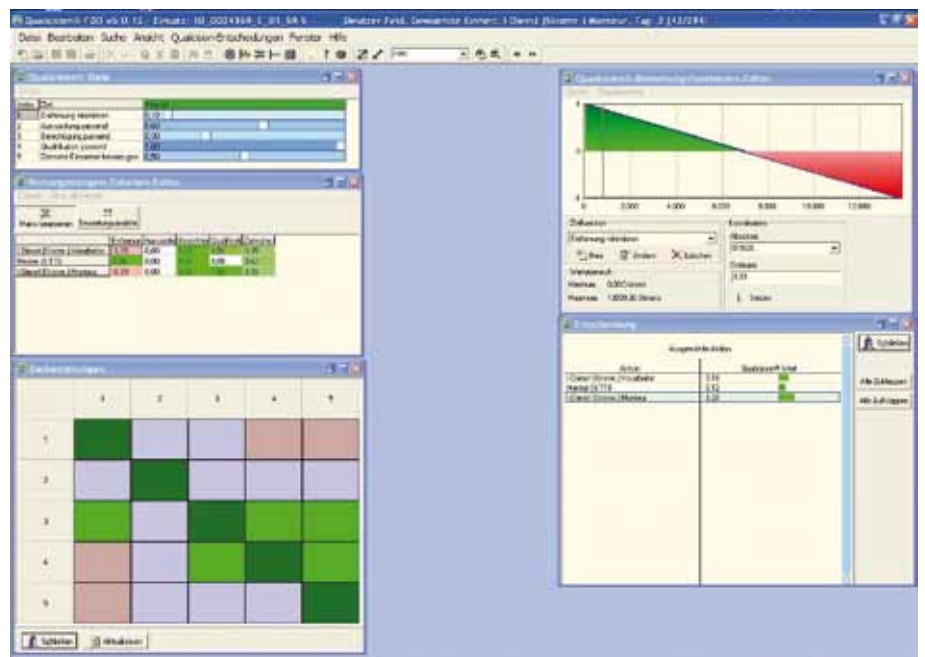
Quasiconsens FDO v5.0.12 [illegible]

Datei Bearbeiten Suche Ansicht Quasikonsens-Entscheidungen Fenster Hilfe

Quasikonsens Ziele

| Index | Ziel | Gewicht |
|---|---|---|
| 1 | Entfernung minimieren | 0,10 |
| 2 | Auslastung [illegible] | 0,60 |
| 3 | Berechtigung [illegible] | 0,30 |
| 4 | Qualifikation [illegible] | 1,00 |
| 5 | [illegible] | 0,50 |

Wirkungsmengen Editor

Matrix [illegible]

| | | | | | |
|---|---|---|---|---|---|
| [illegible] | 0,10 | 0,00 | | 0,50 | 1,00 |
| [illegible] | 0,80 | 0,00 | | 0,00 | 0,62 |
| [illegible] | 0,20 | 0,00 | | | 0,30 |

Zielbeziehungen

| | 1 | 2 | 3 | 4 | 5 |
|---|---|---|---|---|---|
| 1 | | | | | |
| 2 | | | | | |
| 3 | | | | | |
| 4 | | | | | |
| 5 | | | | | |

Schließen Aktualisieren

Quasikonsens Bewertung Funktionen Editor

1
0
-1
0 2.000 4.000 6.000 8.000 10.000 12.000

Zielfunktion
Entfernung minimieren
Neu Ändern Löschen
Wertebereich
Minimum: 0,00 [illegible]
Maximum: 1.0000,00 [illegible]

Koordinaten
Abszisse
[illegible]
Ordinate
0,00
Setzen

Entscheidung

Ausgewählte Akten

| Aktion | Quasikonsens Wert |
|---|---|
| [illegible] | 0,10 |
| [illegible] | 0,12 |
| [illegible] | 0,22 |

Schließen
Alle Zuklappen
Alle Aufklappen